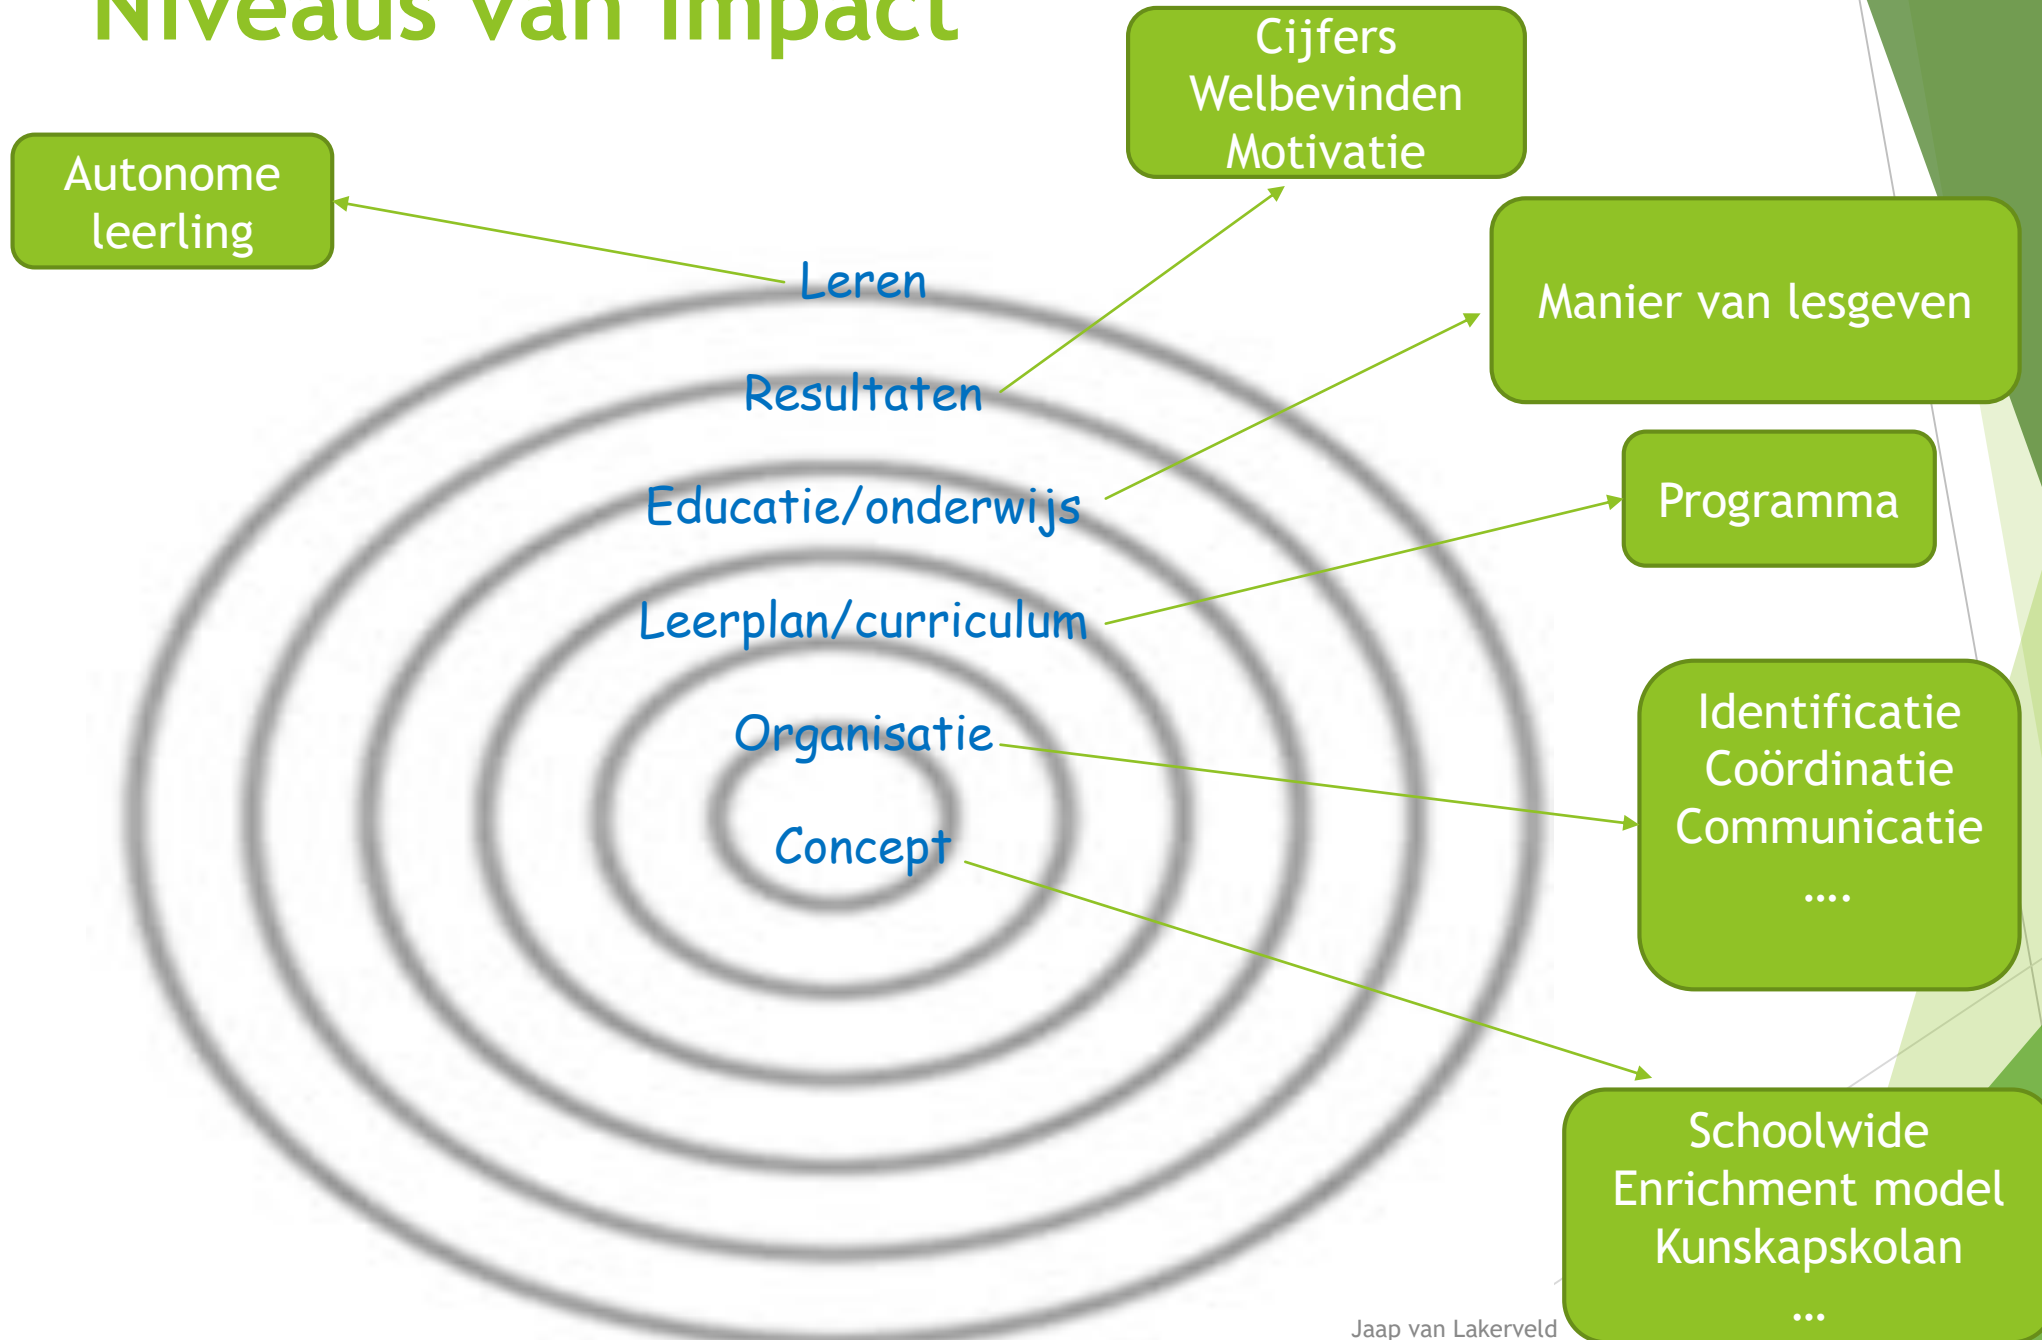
Niveaus van impact

Cijfers
Welbevinden
Motivatie

Autonome leerling

Leren

Resultaten

Educatie/onderwijs

Leerplan/curriculum

Organisatie

Concept

Manier van lesgeven

Programma

Identificatie
Coördinatie
Communicatie
....

Schoolwide
Enrichment model
Kunskapskolan
...

Jaap van Lakerveld